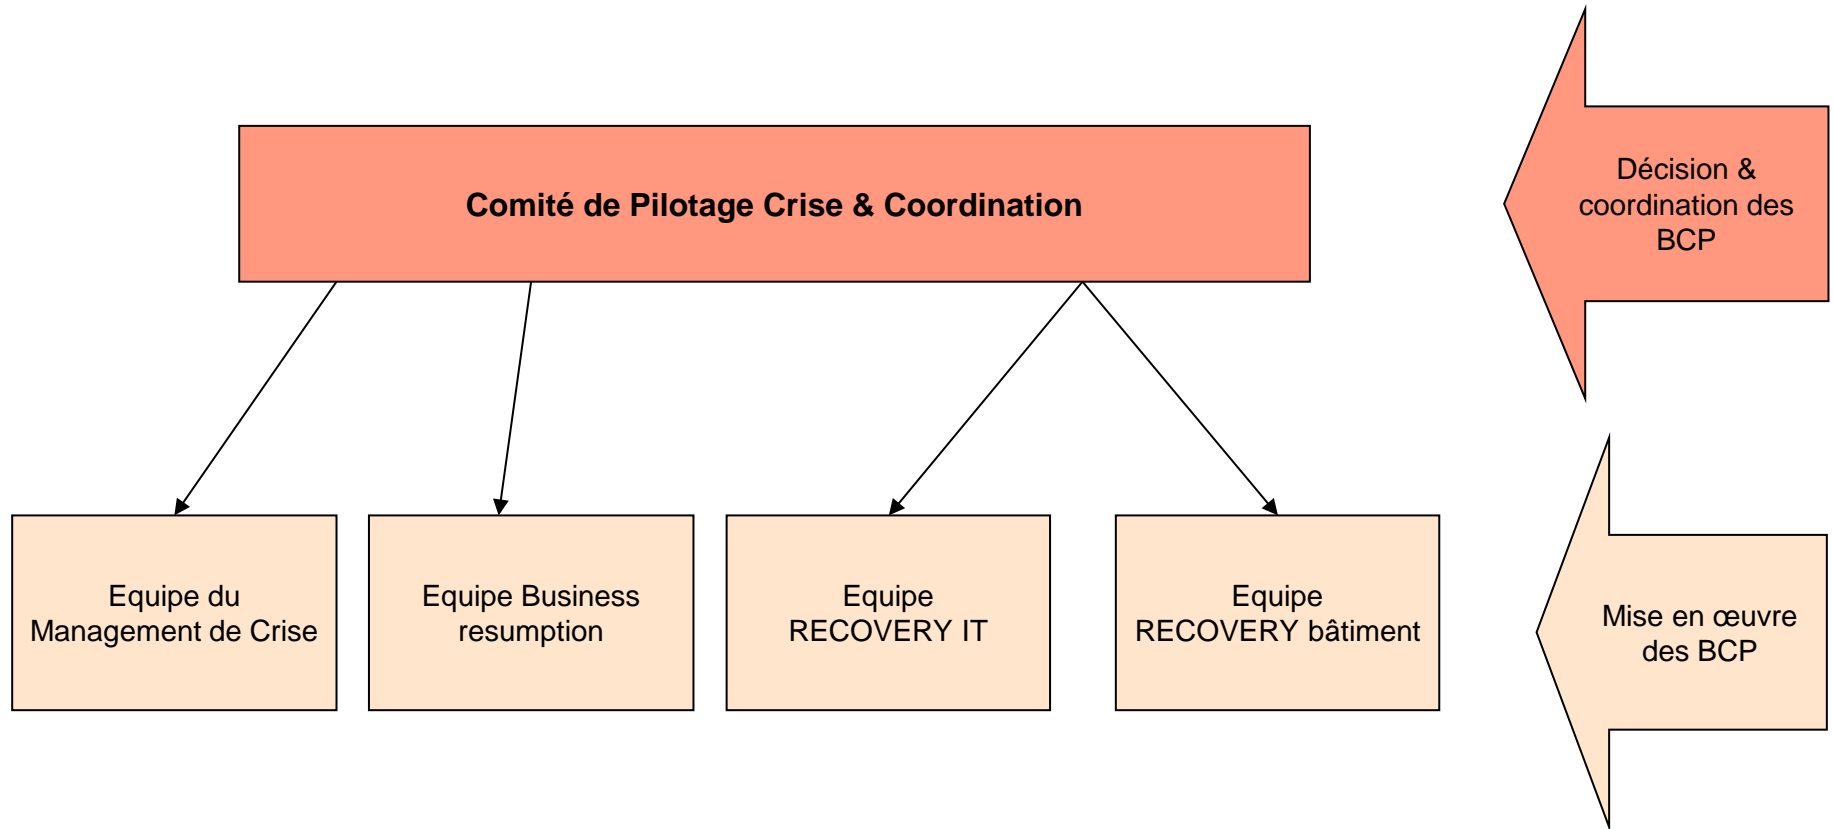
Comité de Pilotage Crise & Coordination

Décision & coordination des BCP

Equipe du Management de Crise

Equipe Business resumption

Equipe RECOVERY IT

Equipe RECOVERY bâtiment

Mise en œuvre des BCP